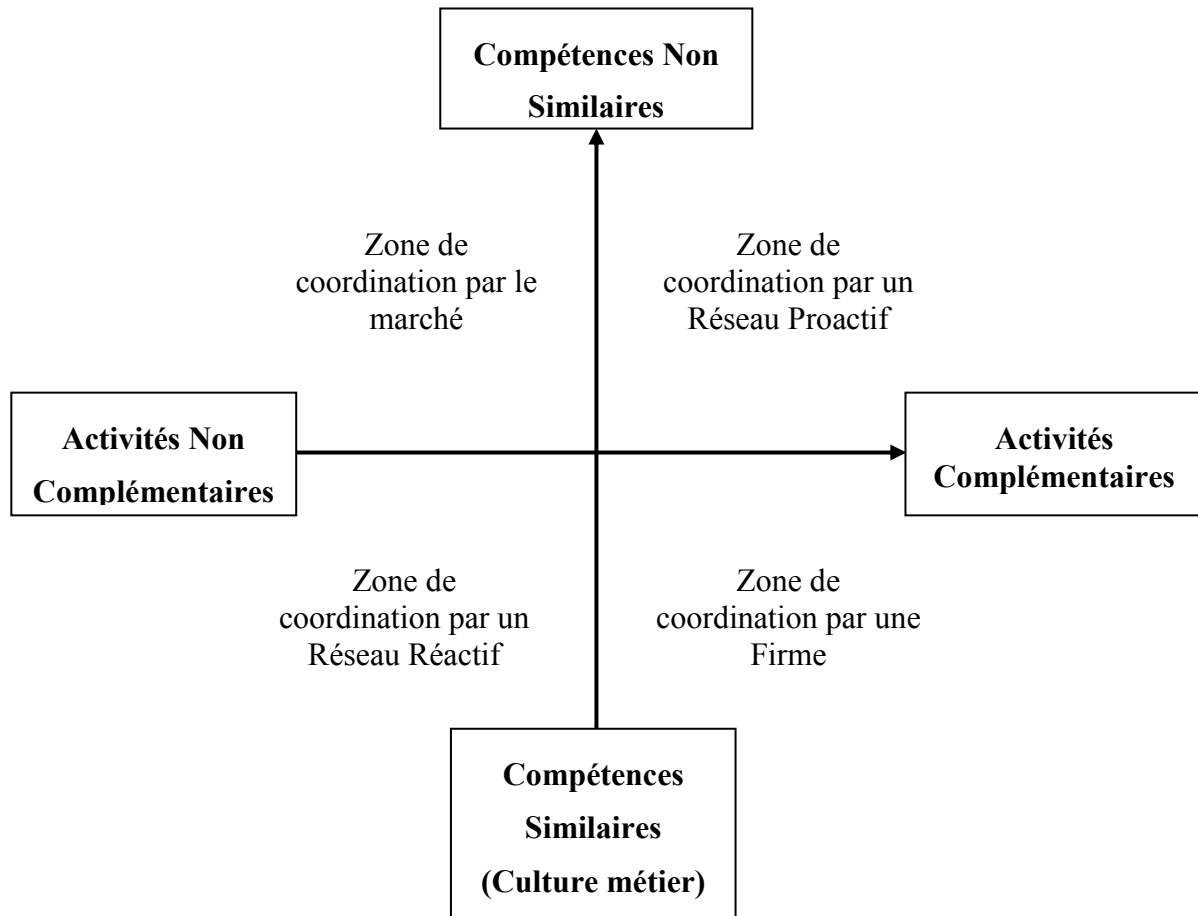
Compétences Non Similaires

Zone de coordination par le marché

Zone de coordination par un Réseau Proactif

Activités Non Complémentaires

Activités Complémentaires

Zone de coordination par un Réseau Réactif

Zone de coordination par une Firme

Compétences Similaires (Culture métier)